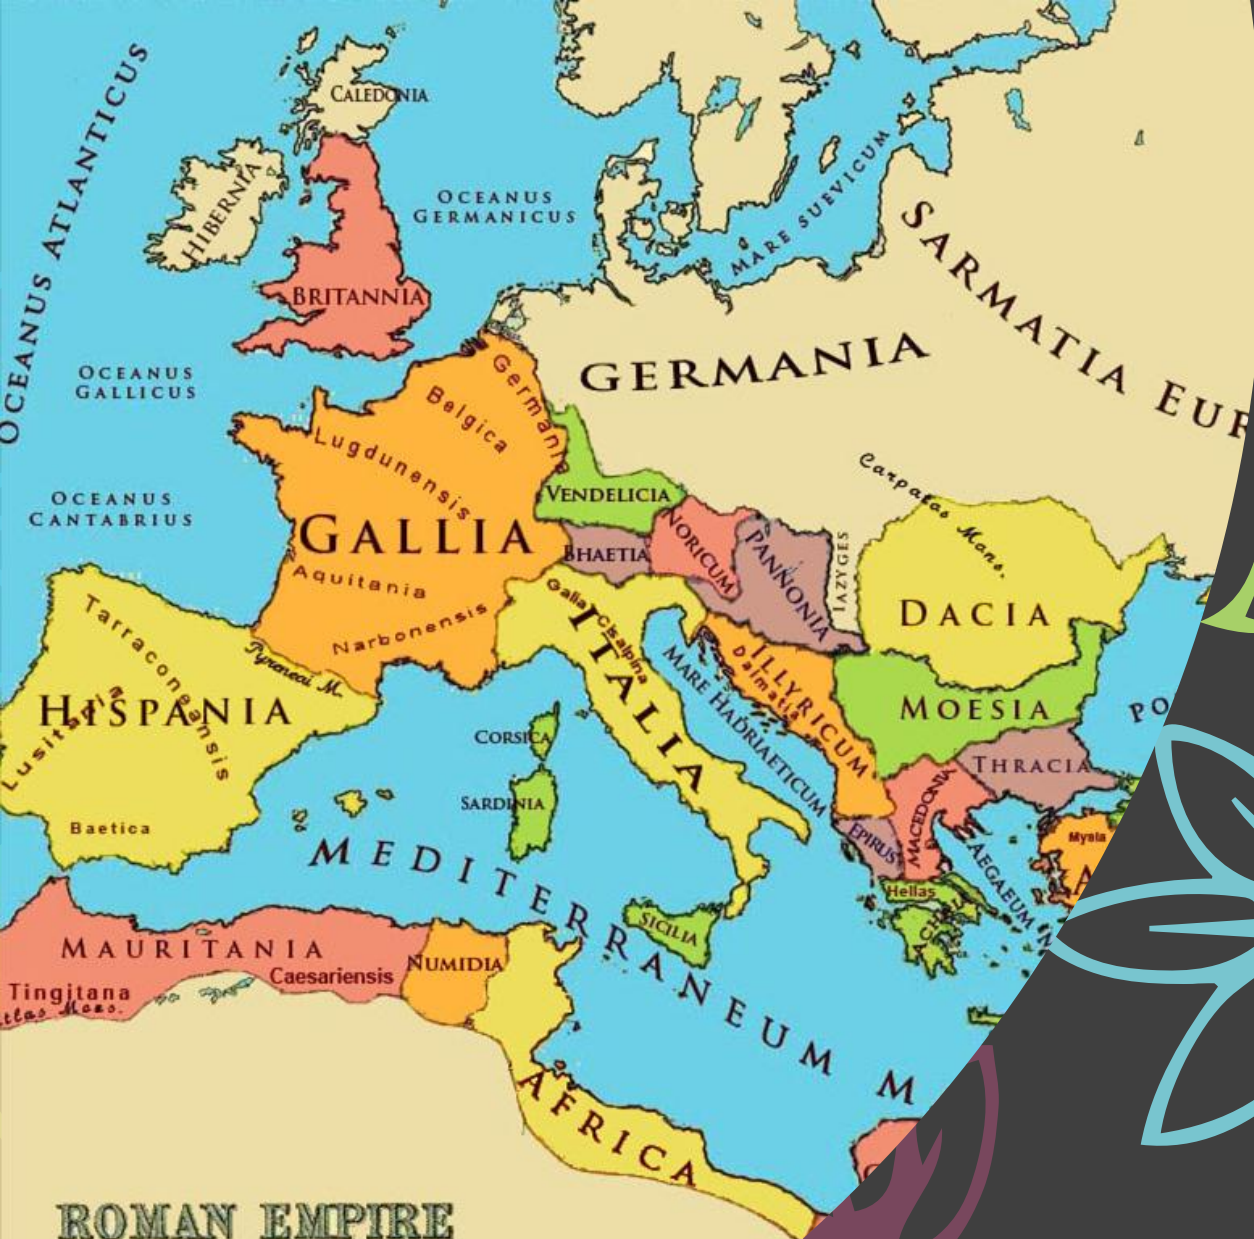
OCEANUS ATLANTICUS

CALEDONIA

HIBERNIA

OCEANUS GERMANICUS

MARE SUEVICUM

SARMATIA EUR

BRITANNIA

OCEANUS GALLICUS

GERMANIA

Germania

Belgica

Lugdunensis

OCEANUS CANTABRIUS

VENDELICIA

Carpatus Mons.

GALLIA

RHAETIA

NORICUM

PANNONIA

IAZYGES

DACIA

Aquitania

Tarraconensis

Narbonensis

Pyrenaei M.

Gallia Cisalpina

ITALIA

MARE HADRIATICUM

Dalmatia

ILLYRICUM

MOESIA

PO

HISPANIA

Lusitania

CORSICA

THRACIA

Baetica

SARDINIA

MACEDONIA

EPIRUS

Mysia

MEDITERRANEUM M

Hellas

AEGAEUM

SICILIA

MAURITANIA

NUMIDIA

Caesariensis

Tingitana

Atlas Mons.

AFRICA

ROMAN EMPIRE